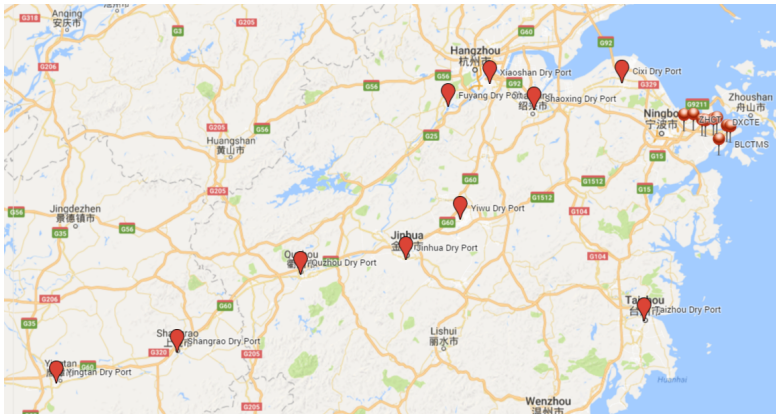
G318
Anqing
安庆市
G3
G205
G206
Hangzhou
杭州市
G60
G92
Cixi Dry Port
Xiaoshan Dry Port
G56
Fuyang Dry Port
G92
Shaoxing Dry Port
绍兴市
G329
G9211
Ningbo
宁波市
Zhoushan
舟山市
DXCTE
BLCTMS
G205
G56
Huangshan
黄山市
G25
G15
G205
G60
G1512
G15
Jingdezhen
景德镇市
G56
G35
G56
Yiwu Dry Port
G1512
G104
G60
Jinhua
金华市
Jinhua Dry Port
Quzhou
衢州市
Quzhou Dry Port
G104
G206
G60
Taizhou
台州市
Taizhou Dry Port
G35
Lishui
丽水市
Shangrao
上饶市
Shangrao Dry Port
G320
G205
Yingtan
Yingtan Dry Port
Wenzhou
温州市
G205